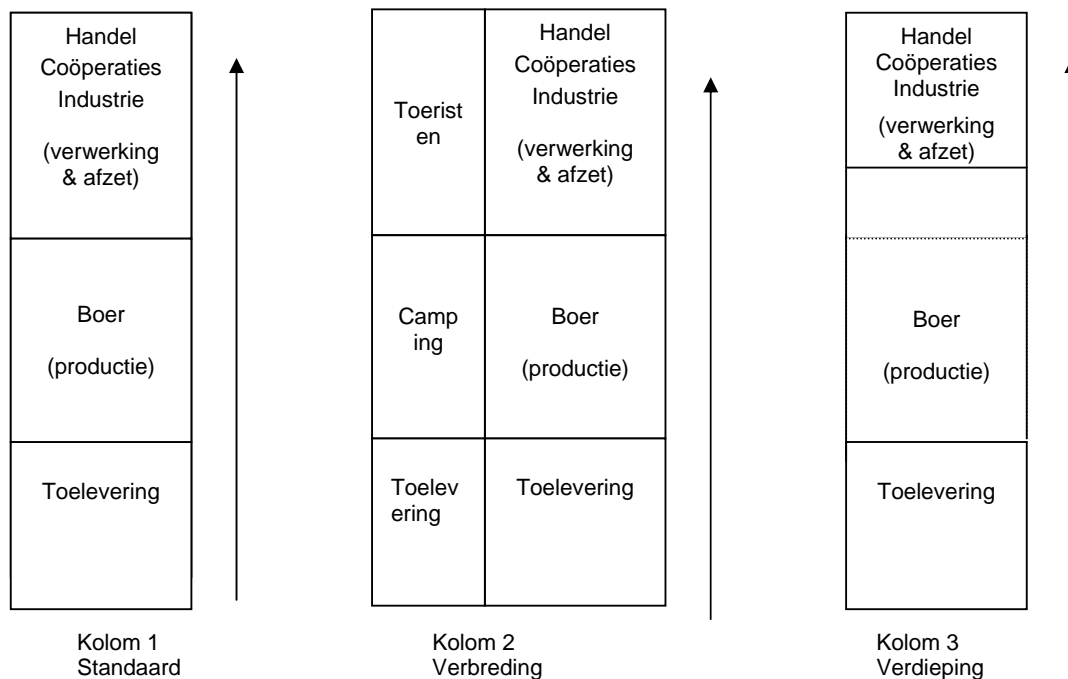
Handel
Coöperaties
Industrie

(verwerking & afzet)

Boer

(productie)

Toelevering

Kolom 1
Standaard

Toerist
en

Handel
Coöperaties
Industrie

(verwerking & afzet)

Camp
ing

Boer

(productie)

Toelev
ering

Toelevering

Kolom 2
Verbreding

Handel
Coöperaties
Industrie

(verwerking & afzet)

Boer

(productie)

Toelevering

Kolom 3
Verdieping